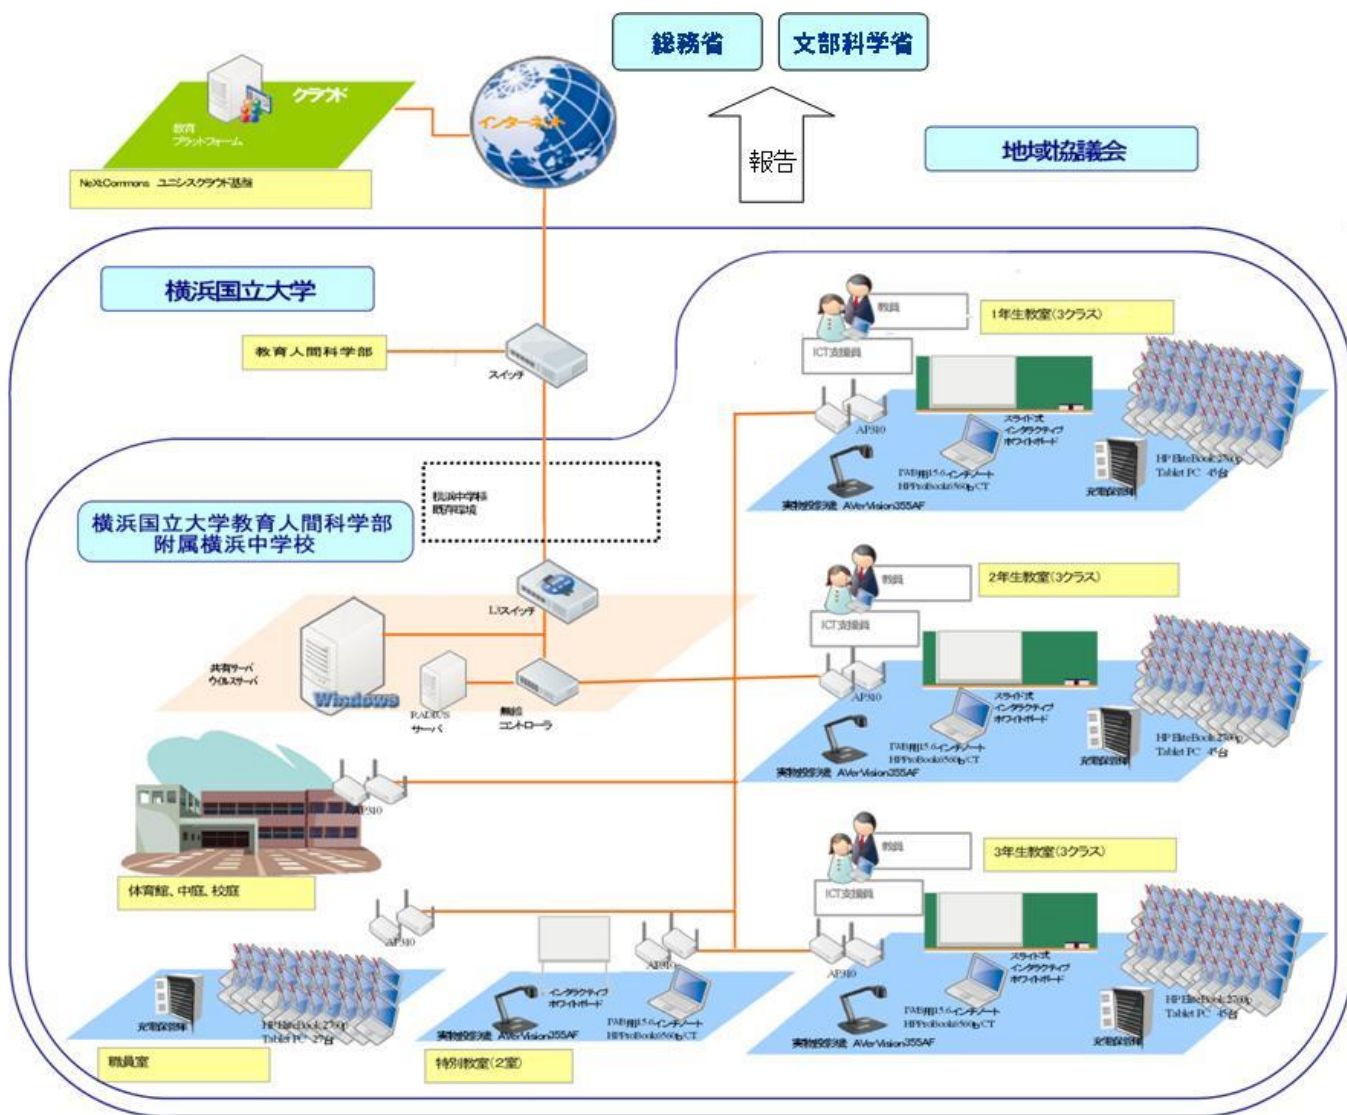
総務省

文部科学省

クラウド

教育プラットフォーム

NeXtCommons ユニシスクラウド基盤

インターネット

報告

地域協議会

横浜国立大学

教育人間科学部

スイッチ

横浜中学校既存環境

横浜国立大学教育人間科学部附属横浜中学校

L3スイッチ

共有サーバ
ウイルスサーバ

Windows

RADIUSサーバ

無線コントローラ

教員

1年生教室(3クラス)

ICT支援員

AP310

スライド式インタラクティブホワイトボード

IWB用15.6インチノート HPProBook6560b/CT

HP EliteBook 2760p Tablet PC 45台

充電保管庫

実物投影機 AVerVision355AF

教員

2年生教室(3クラス)

ICT支援員

AP310

スライド式インタラクティブホワイトボード

IWB用15.6インチノート HPProBook6560b/CT

HP EliteBook 2760p Tablet PC 45台

充電保管庫

実物投影機 AVerVision355AF

AP310

体育館、中庭、校庭

教員

3年生教室(3クラス)

ICT支援員

AP310

スライド式インタラクティブホワイトボード

IWB用15.6インチノート HPProBook6560b/CT

HP EliteBook 2760p Tablet PC 45台

充電保管庫

実物投影機 AVerVision355AF

AP310

充電保管庫

HP EliteBook 2760p Tablet PC 27台

職員室

AP310

インタラクティブホワイトボード

実物投影機 AVerVision355AF

IWB用15.6インチノート HPProBook6560b/CT

特別教室(2室)